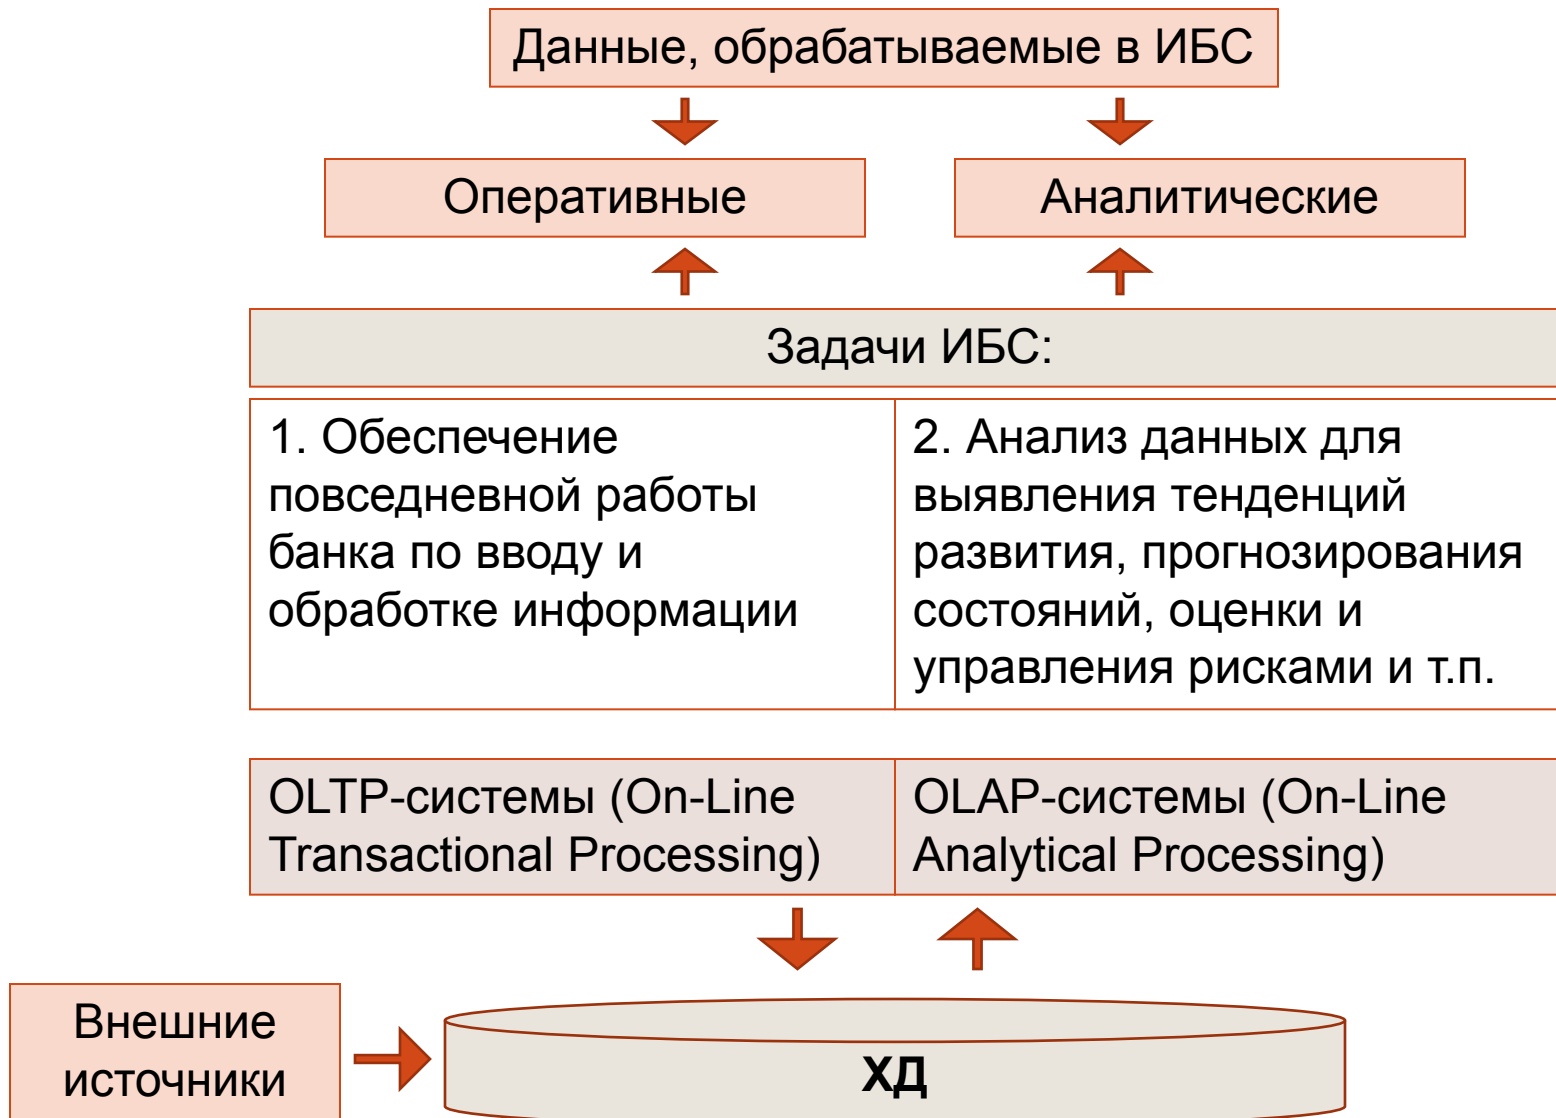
Данные, обрабатываемые в ИБС

Оперативные

Аналитические

Задачи ИБС:

| 1. Обеспечение повседневной работы банка по вводу и обработке информации | 2. Анализ данных для выявления тенденций развития, прогнозирования состояний, оценки и управления рисками и т.п. |
|---|---|
| OLTP-системы (On-Line Transactional Processing) | OLAP-системы (On-Line Analytical Processing) |

Внешние источники

ХД